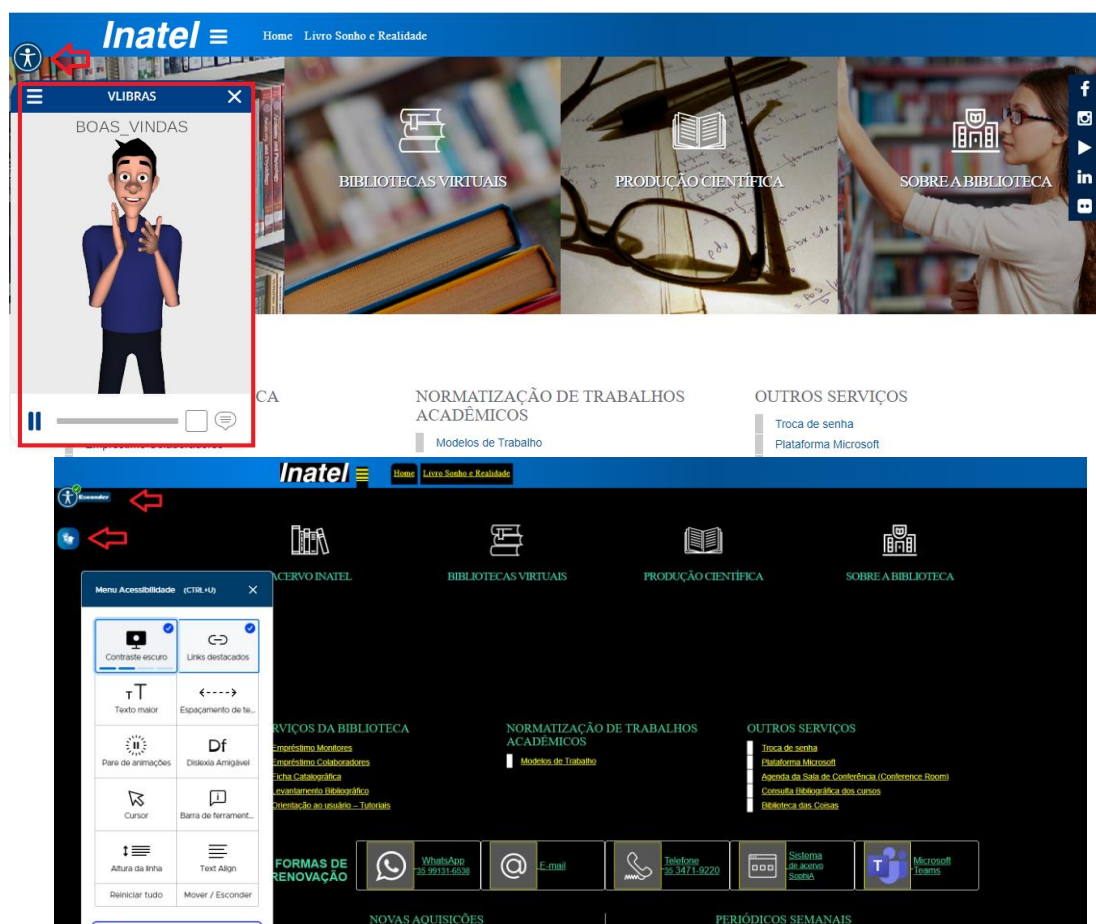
Inatel

Home Livro Sonho e Realidade

VLIBRAS

BOAS_VINDAS

BIBLIOTECAS VIRTUAIS

PRODUÇÃO CIENTÍFICA

SOBRE A BIBLIOTECA

CA

NORMATIZAÇÃO DE TRABALHOS ACADÊMICOS

Modelos de Trabalho

OUTROS SERVIÇOS

Troca de senha

Plataforma Microsoft

Inatel

Home Livro Sonho e Realidade

Esconder

Menu Acessibilidade (CTRL+U)

Contraste escuro

Links destacados

Texto maior

Espaçamento de te...

Pare de animações

Dislexia Amigável

Cursor

Barra de ferrament...

Altura da linha

Text Align

Reiniciar tudo

Mover / Esconder

ACERVO INATEL

BIBLIOTECAS VIRTUAIS

PRODUÇÃO CIENTÍFICA

SOBRE A BIBLIOTECA

RVIÇOS DA BIBLIOTECA

Empréstimo Monitores

Empréstimo Colaboradores

Ficha Catalográfica

Levantamento Bibliográfico

Orientação ao usuário – Tutoriais

NORMATIZAÇÃO DE TRABALHOS ACADÊMICOS

Modelos de Trabalho

OUTROS SERVIÇOS

Troca de senha

Plataforma Microsoft

Agenda da Sala de Conferência (Conference Room)

Consulta Bibliográfica dos cursos

Biblioteca das Coisas

FORMAS DE RENOVAÇÃO

WhatsApp 35 99131-6538

E-mail

Telefone 35 3471-9220

Sistema de acervo SophiA

Microsoft Teams

NOVAS AQUISIÇÕES

PERIÓDICOS SEMANAIS